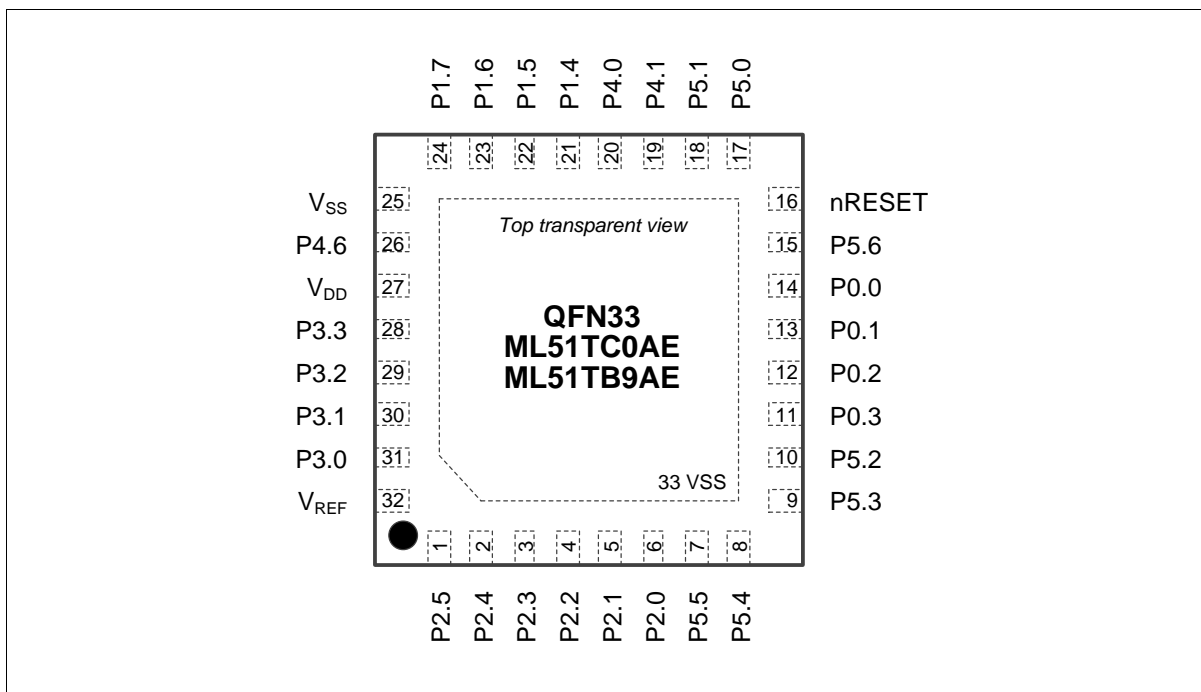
P1.7 P1.6 P1.5 P1.4 P4.0 P4.1 P5.1 P5.0

24 23 22 21 20 19 18 17

$V_{SS}$ 25
P4.6 26
$V_{DD}$ 27
P3.3 28
P3.2 29
P3.1 30
P3.0 31
$V_{REF}$ 32

Top transparent view

QFN33
ML51TC0AE
ML51TB9AE

33 VSS

16 nRESET
15 P5.6
14 P0.0
13 P0.1
12 P0.2
11 P0.3
10 P5.2
9 P5.3

1 2 3 4 5 6 7 8

P2.5 P2.4 P2.3 P2.2 P2.1 P2.0 P5.5 P5.4